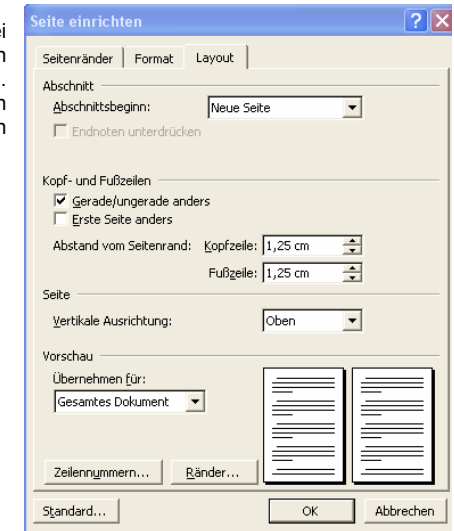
ei
n
.
n
n

Seite einrichten

Seitenränder | Format | Layout

Abschnitt
Abschnittsbeginn: Neue Seite
Endnoten unterdrücken

Kopf- und Fußzeilen
Gerade/ungerade anders
Erste Seite anders
Abstand vom Seitenrand: Kopfzeile: 1,25 cm
Fußzeile: 1,25 cm

Seite
Vertikale Ausrichtung: Oben

Vorschau
Übernehmen für:
Gesamtes Dokument

Zeilennummern... Ränder...

Standard... OK Abbrechen